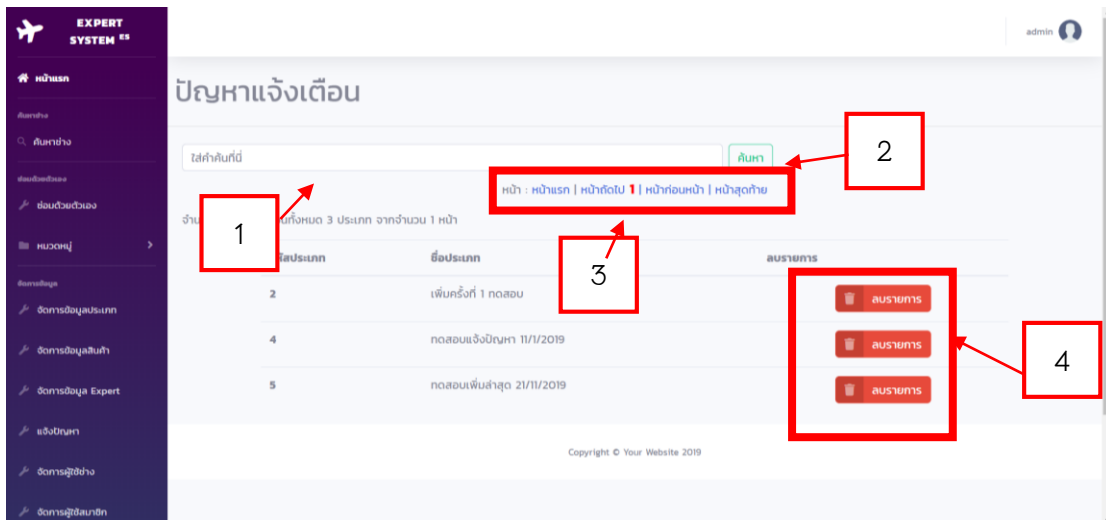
EXPERT SYSTEM ES

หน้าแรก

ค้นหาช่าง

ค้นหาช่าง

ซ่อมด้วยตัวเอง

ซ่อมด้วยตัวเอง

หมวดหมู่

จัดการข้อมูล

จัดการข้อมูลประเภท

จัดการข้อมูลสินค้า

จัดการข้อมูล Expert

แจ้งปัญหา

จัดการผู้ใช้ช่าง

จัดการผู้ใช้สมาชิก

admin

ปัญหาแจ้งเตือน

ใส่คำค้นที่นี่

ค้นหา

หน้า : หน้าแรก | หน้าถัดไป 1 | หน้าก่อนหน้า | หน้าสุดท้าย

จำนวน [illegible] ทั้งหมด 3 ประเภท จากจำนวน 1 หน้า

1

2

3

4

| รหัสประเภท | ชื่อประเภท | ลบรายการ |
|---|---|---|
| 2 | เพิ่มครั้งที่ 1 ทดสอบ | ลบรายการ |
| 4 | ทดสอบแจ้งปัญหา 11/1/2019 | ลบรายการ |
| 5 | ทดสอบเพิ่มล่าสุด 21/11/2019 | ลบรายการ |

Copyright © Your Website 2019